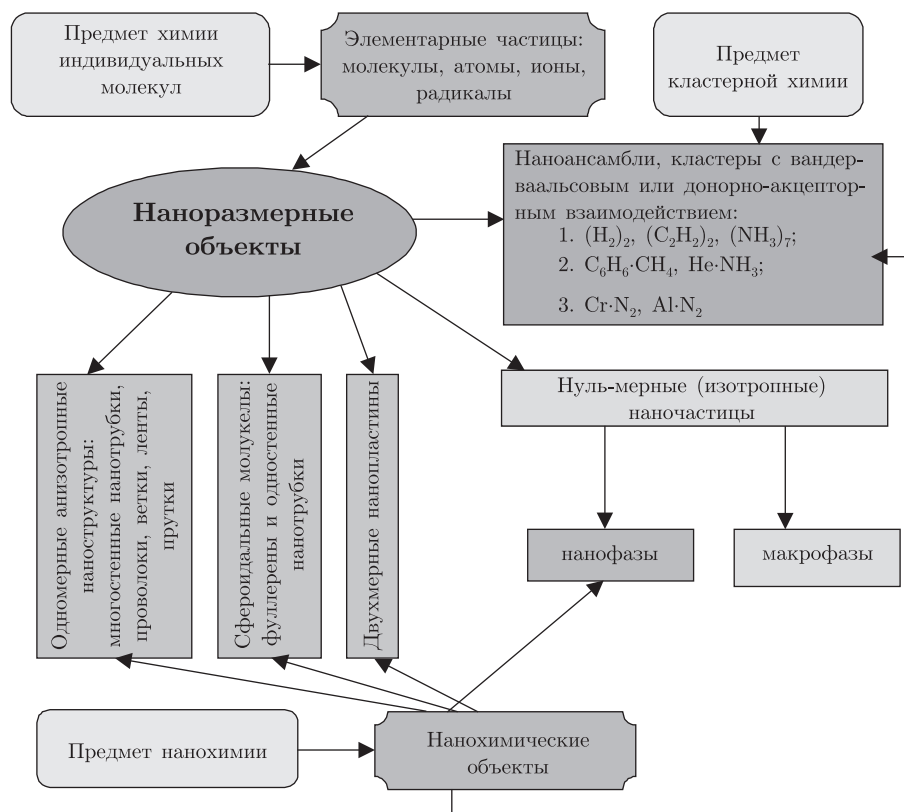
Предмет химии индивидуальных молекул

Элементарные частицы: молекулы, атомы, ионы, радикалы

Предмет кластерной химии

Наноансамбли, кластеры с вандерваальсовым или донорно-акцепторным взаимодействием:
1. $(H_2)_2$, $(C_2H_2)_2$, $(NH_3)_7$;
2. $C_6H_6{\cdot}CH_4$, $He{\cdot}NH_3$;
3. $Cr{\cdot}N_2$, $Al{\cdot}N_2$

Наноразмерные объекты

Одномерные анизотропные наноструктуры: многостенные нанотрубки, проволоки, ветки, ленты, прутки

Сфероидальные молекулы: фуллерены и одностенные нанотрубки

Двухмерные нанопластины

Нуль-мерные (изотропные) наночастицы

нанофазы

макрофазы

Предмет нанохимии

Нанохимические объекты